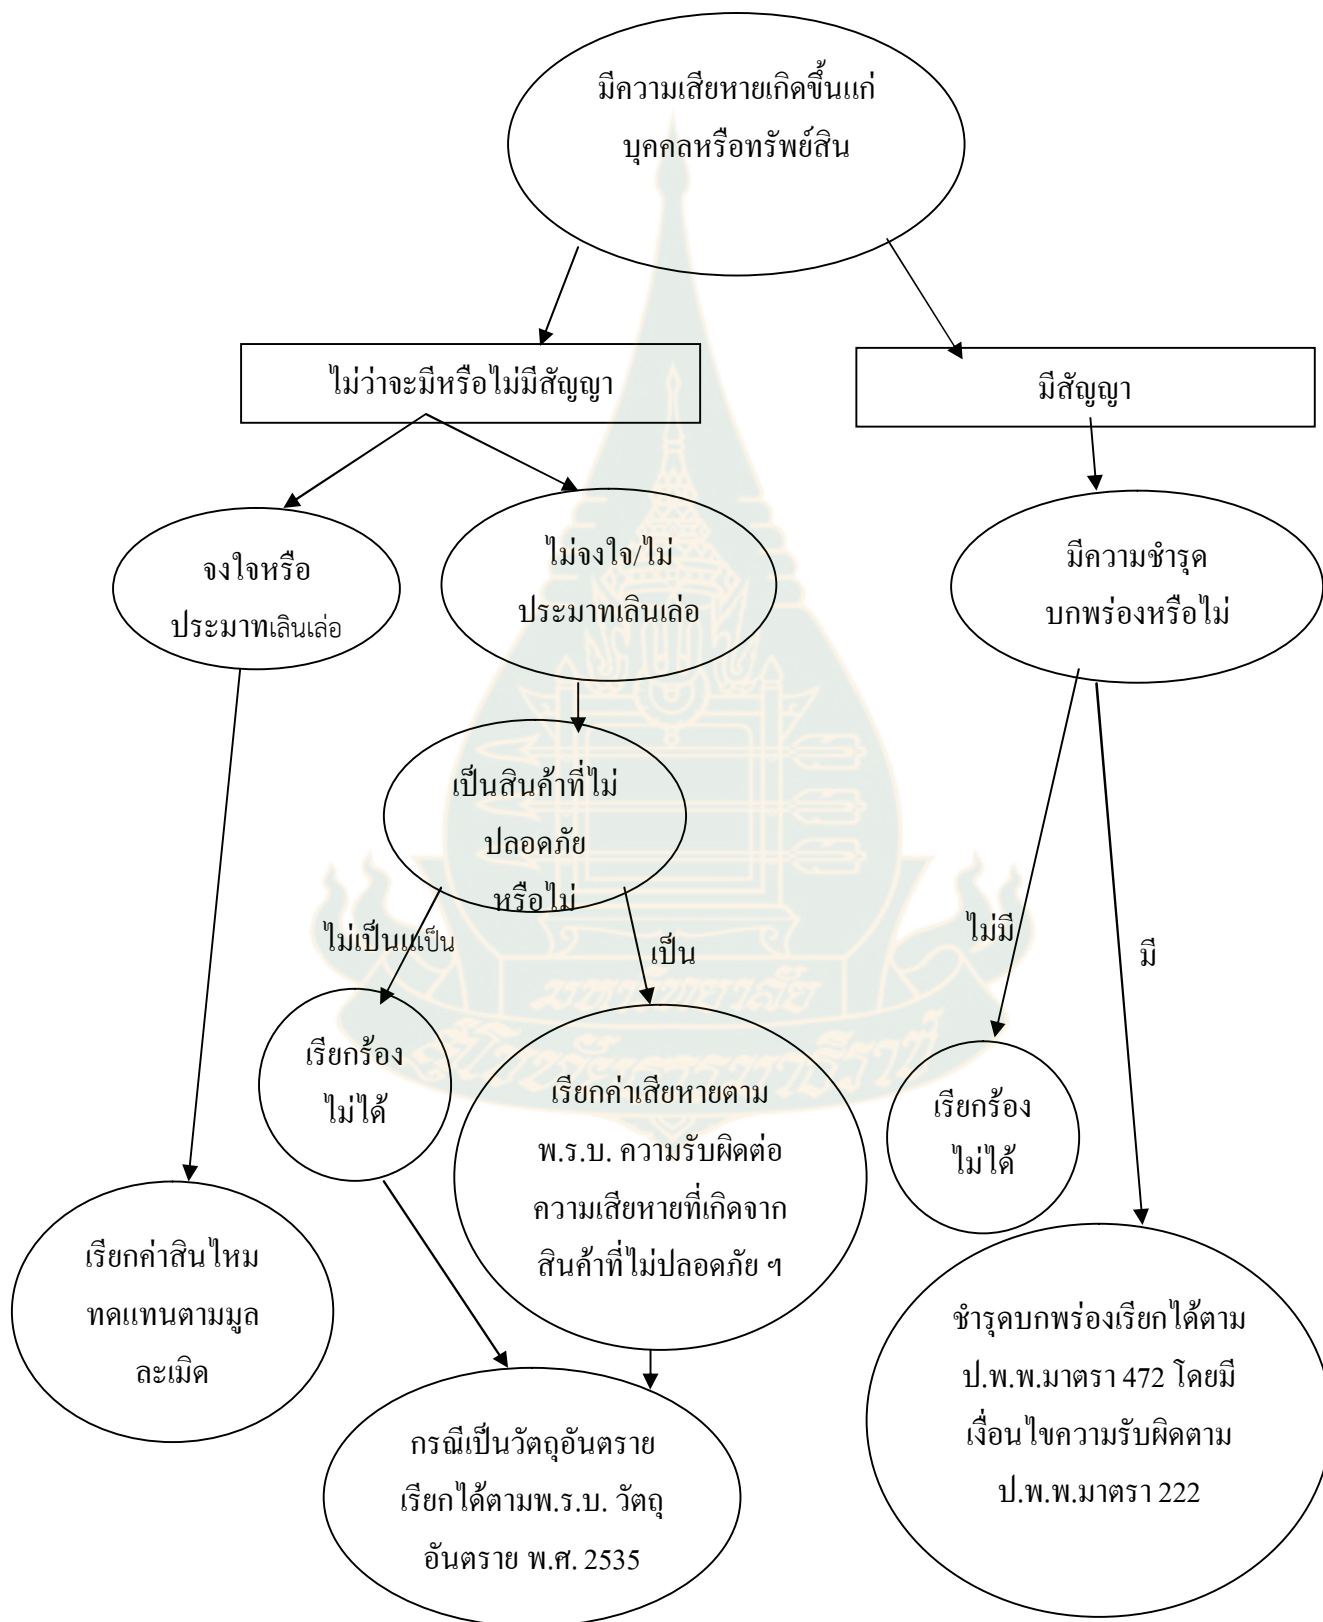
มีความเสียหายเกิดขึ้นแก่บุคคลหรือทรัพย์สิน

ไม่ว่าจะมีหรือไม่มีสัญญา

มีสัญญา

จงใจหรือประมาทเลินเล่อ

ไม่จงใจ/ไม่ประมาทเลินเล่อ

มีความชำรุดบกพร่องหรือไม่

เป็นสินค้าที่ไม่ปลอดภัยหรือไม่

ไม่เป็นแเป็น

เป็น

ไม่มี

มี

เรียกร้องไม่ได้

เรียกค่าเสียหายตาม พ.ร.บ. ความรับผิดต่อความเสียหายที่เกิดจากสินค้าที่ไม่ปลอดภัย ฯ

เรียกร้องไม่ได้

เรียกค่าสินไหมทดแทนตามมูลละเมิด

ชำรุดบกพร่องเรียกได้ตาม ป.พ.พ.มาตรา 472 โดยมีเงื่อนไขความรับผิดตาม ป.พ.พ.มาตรา 222

กรณีเป็นวัตถุอันตรายเรียกได้ตามพ.ร.บ. วัตถุอันตราย พ.ศ. 2535